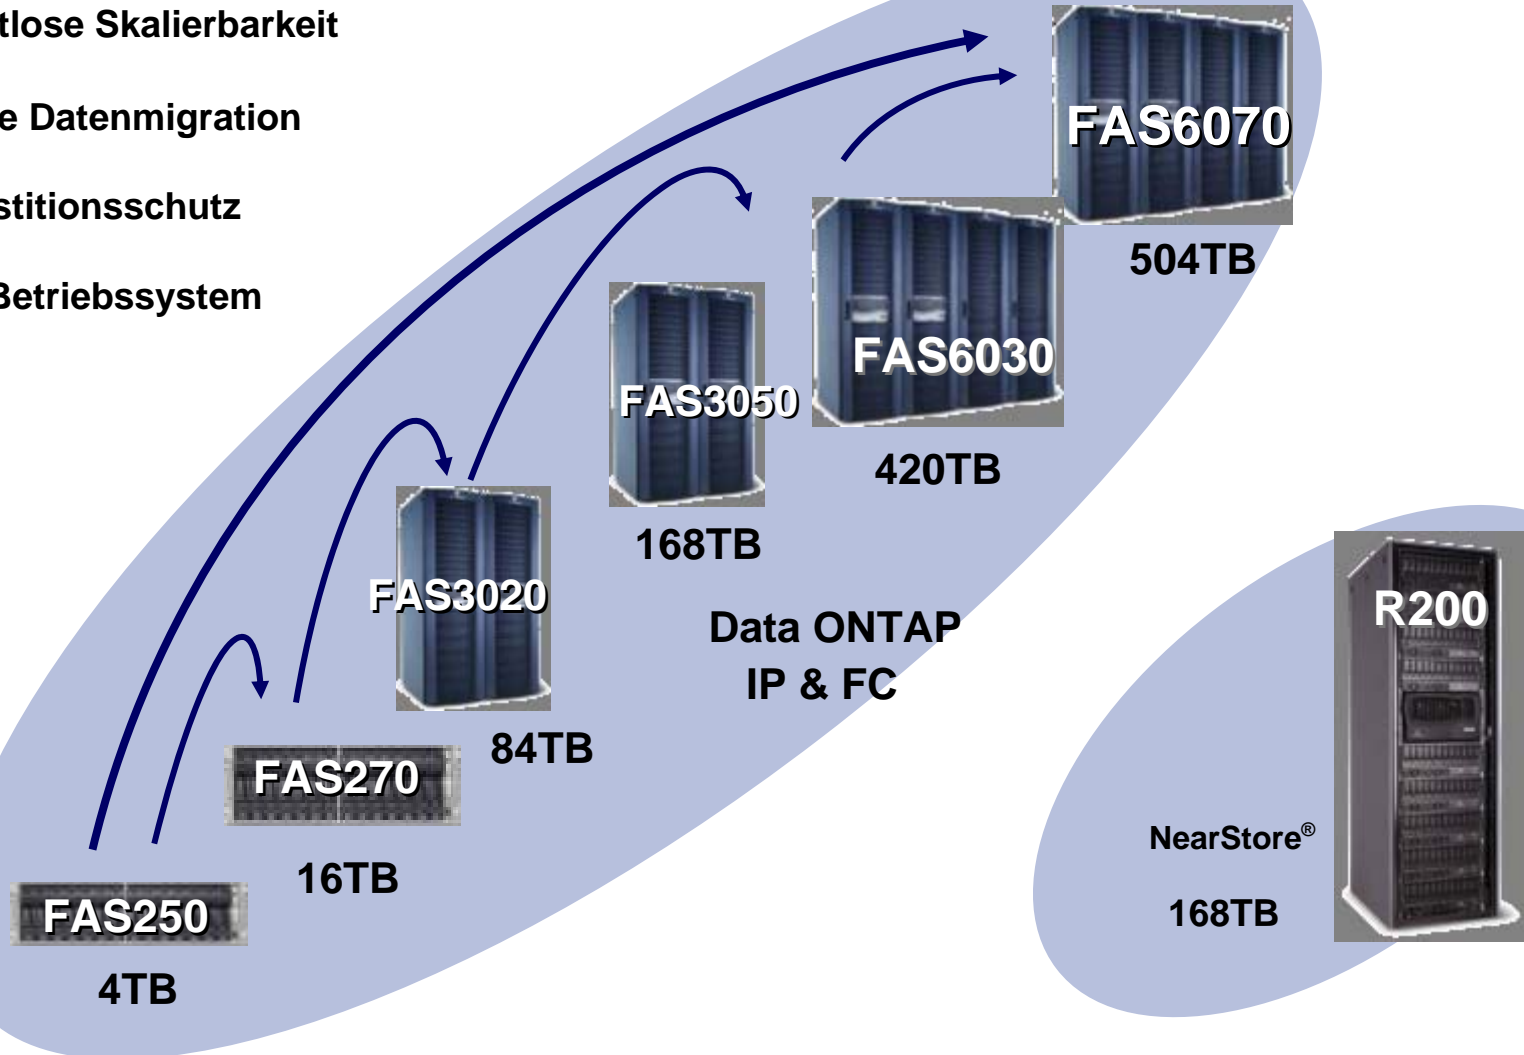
tlose Skalierbarkeit

e Datenmigration

stitionsschutz

Betriebssystem

FAS6070

504TB

FAS6030

420TB

FAS3050

168TB

FAS3020

84TB

Data ONTAP
IP & FC

FAS270

16TB

FAS250

4TB

R200

NearStore®

168TB